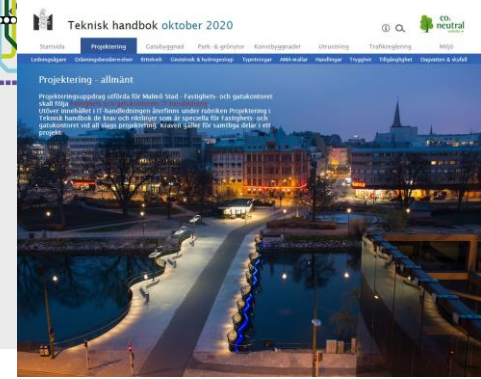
Teknisk handbok oktober 2020

CO₂ neutral

Startsida | Projektering | Gatubyggnad | Park- & grönytor | Konstbyggnader | Utrustning | Trafikreglering | Miljö

Ledningsägare | Gränsingskonsekvenser | Ritteknik | Geoteknik & hydrogeologi | Typritningar | AMA-mallar | Handlingar | Trygghet | Tillgänglighet | Dagvatten & skyfall

Projektering - allmänt

Projekteringsuppdrag utförda för Malmö Stad - Fastighets- och gatukontoret skall följa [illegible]

Utöver innehållet i IT-handledningen återfinns under rubriken Projektering i Teknisk handbok de krav och riktlinjer som är speciella för Fastighets- och gatukontoret vid all slags projektering. Kraven gäller för samtliga delar i ett projekt.